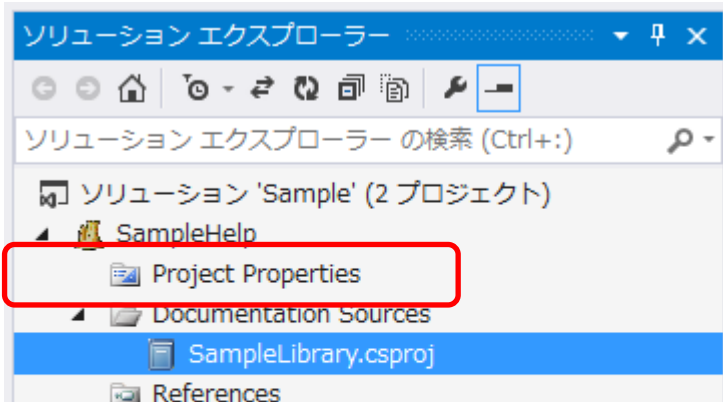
ソリューション エクスプローラー

ソリューション エクスプローラー の検索 (Ctrl+:)

ソリューション 'Sample' (2 プロジェクト)
SampleHelp
Project Properties
Documentation Sources
SampleLibrary.csproj
References